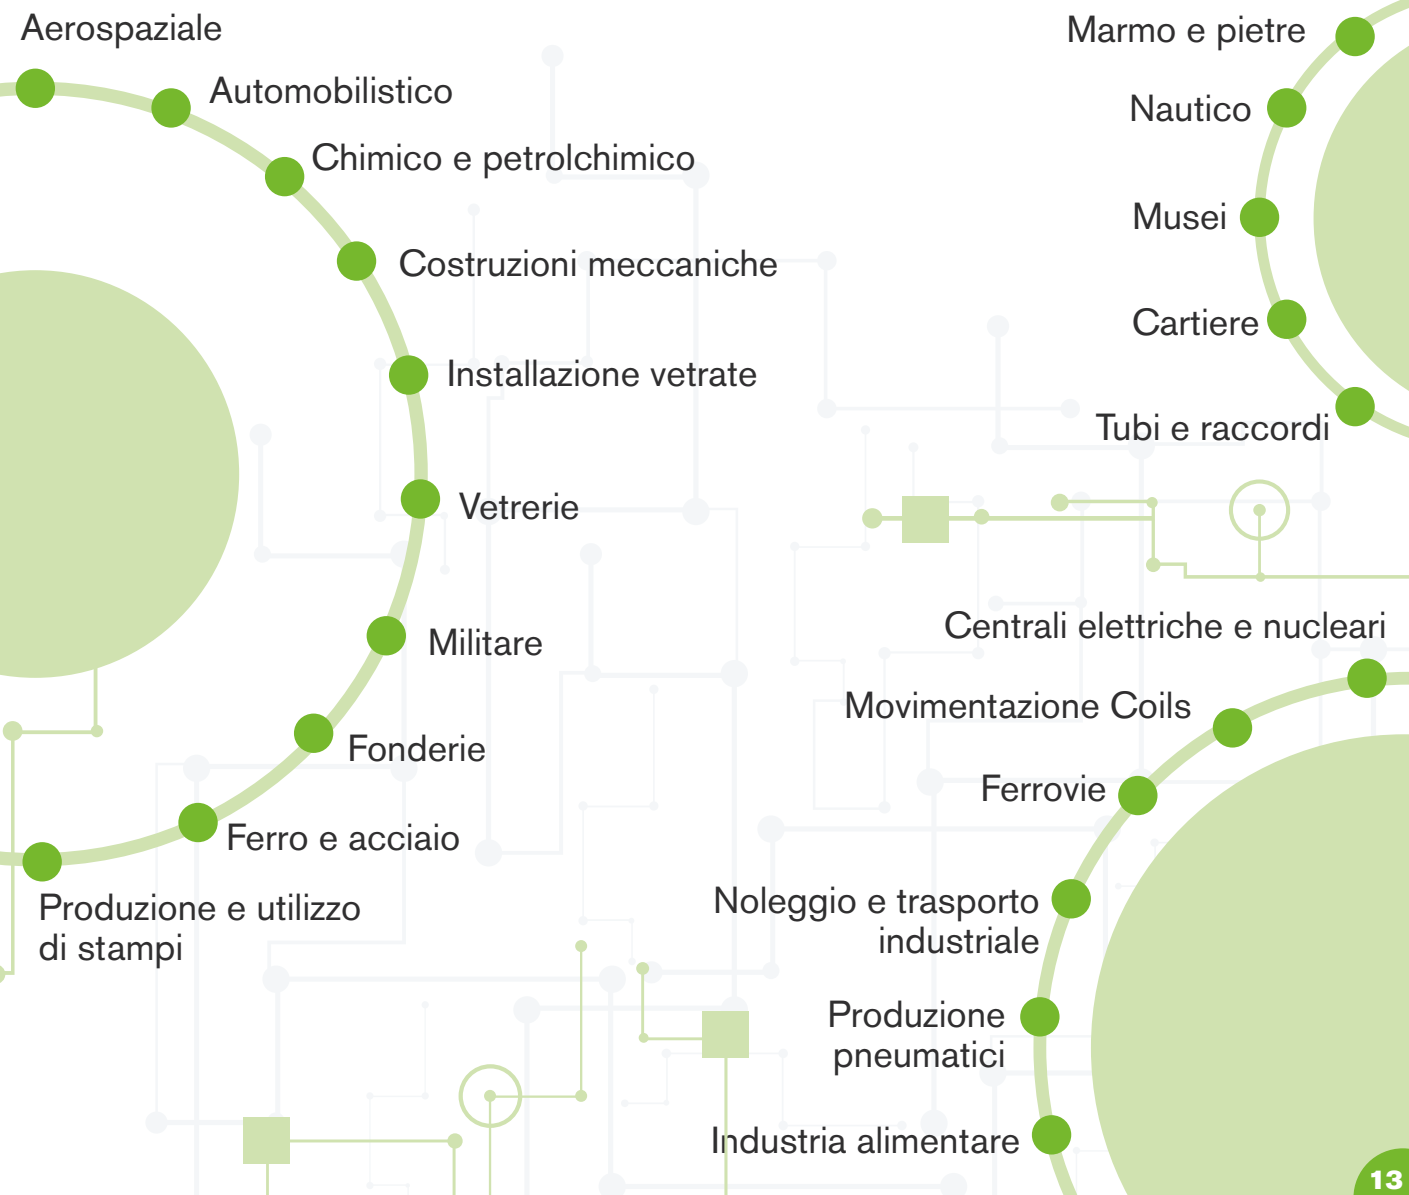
Aerospaziale

Automobilistico

Chimico e petrolchimico

Costruzioni meccaniche

Installazione vetrate

Vetrerie

Militare

Fonderie

Ferro e acciaio

Produzione e utilizzo di stampi

Marmo e pietre

Nautico

Musei

Cartiere

Tubi e raccordi

Centrali elettriche e nucleari

Movimentazione Coils

Ferrovie

Noleggio e trasporto industriale

Produzione pneumatici

Industria alimentare

13